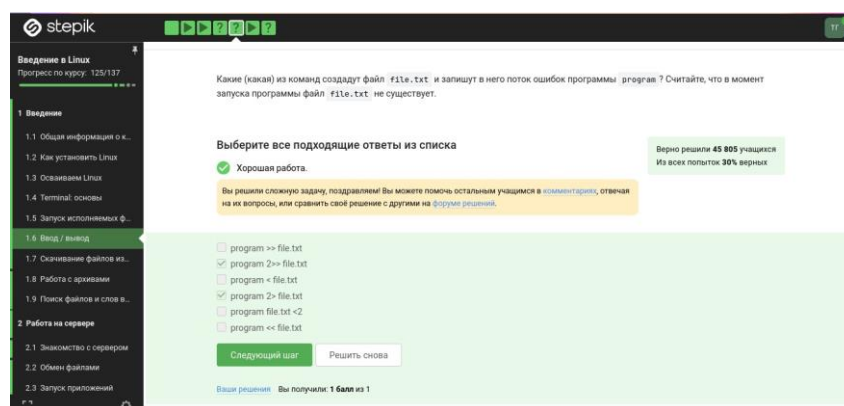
stepik

Введение в Linux
Прогресс по курсу: 125/137

1 Введение
1.1 Общая информация о к...
1.2 Как установить Linux
1.3 Осваиваем Linux
1.4 Terminal: основы
1.5 Запуск исполняемых ф...
1.6 Ввод / вывод
1.7 Скачивание файлов из...
1.8 Работа с архивами
1.9 Поиск файлов и слов в...
2 Работа на сервере
2.1 Знакомство с сервером
2.2 Обмен файлами
2.3 Запуск приложений

Какие (какая) из команд создадут файл file.txt и запишут в него поток ошибок программы program ? Считайте, что в момент запуска программы файл file.txt не существует.

Выберите все подходящие ответы из списка

Хорошая работа.

Вы решили сложную задачу, поздравляем! Вы можете помочь остальным учащимся в комментариях, отвечая на их вопросы, или сравнить своё решение с другими на форуме решений.

Верно решили 45 805 учащихся
Из всех попыток 30% верных

program >> file.txt
program 2>> file.txt
program < file.txt
program 2> file.txt
program file.txt <2
program << file.txt

Следующий шаг
Решить снова

Ваши решения Вы получили: 1 балл из 1